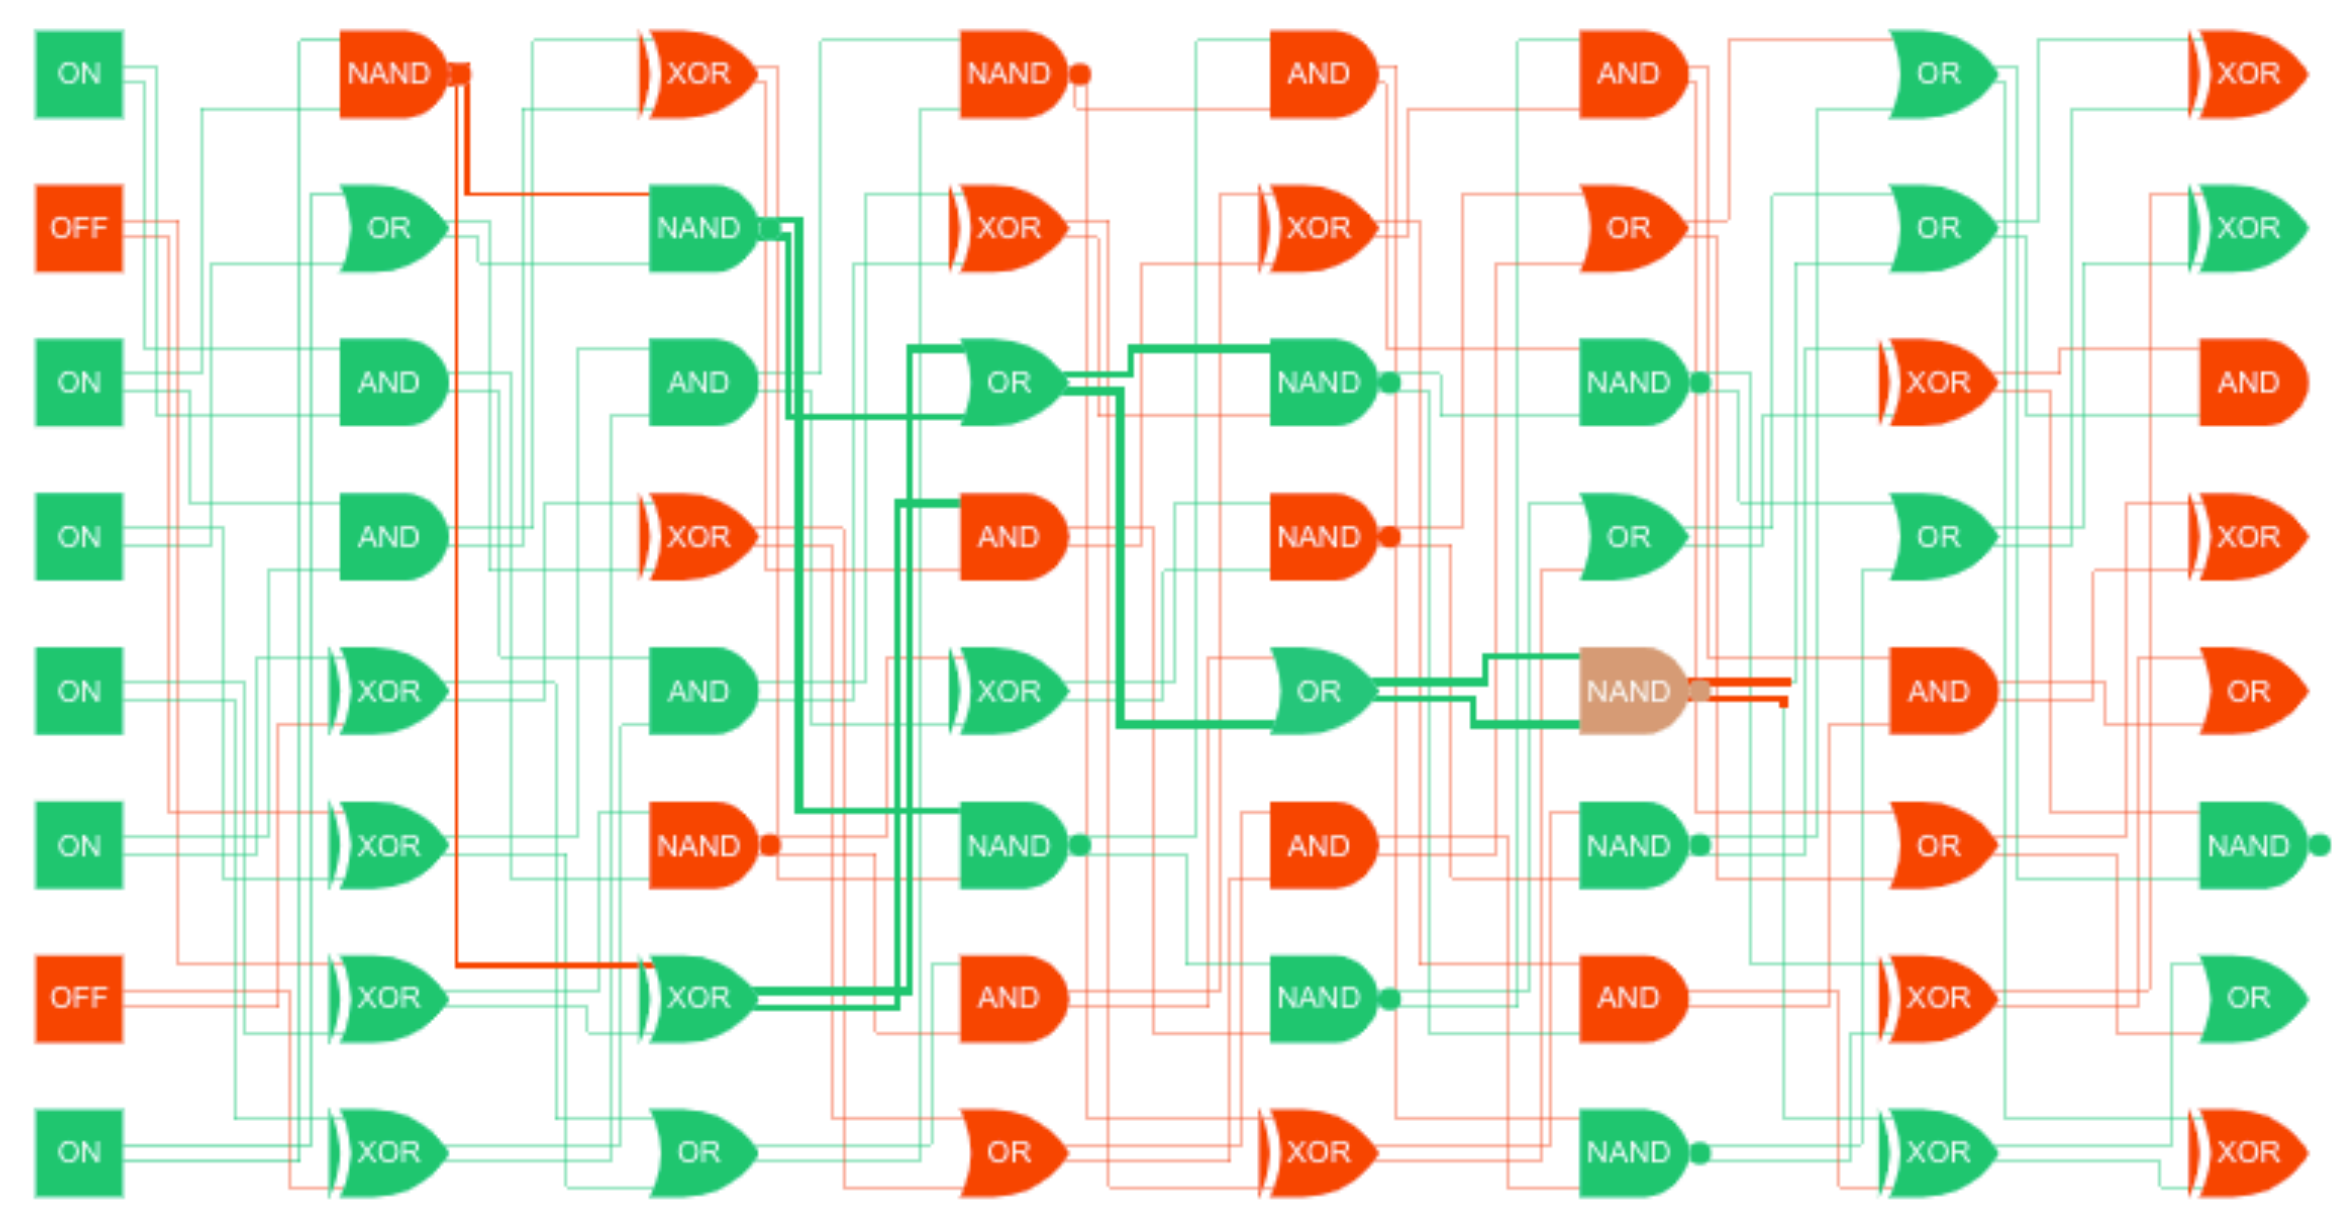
ON NAND XOR NAND AND AND OR XOR

OFF OR NAND XOR XOR OR OR XOR

ON AND AND OR NAND NAND XOR AND

ON AND XOR AND NAND OR OR XOR

ON XOR AND XOR OR NAND AND OR

ON XOR NAND NAND AND NAND OR NAND

OFF XOR XOR AND NAND AND XOR OR

ON XOR OR OR XOR NAND XOR XOR